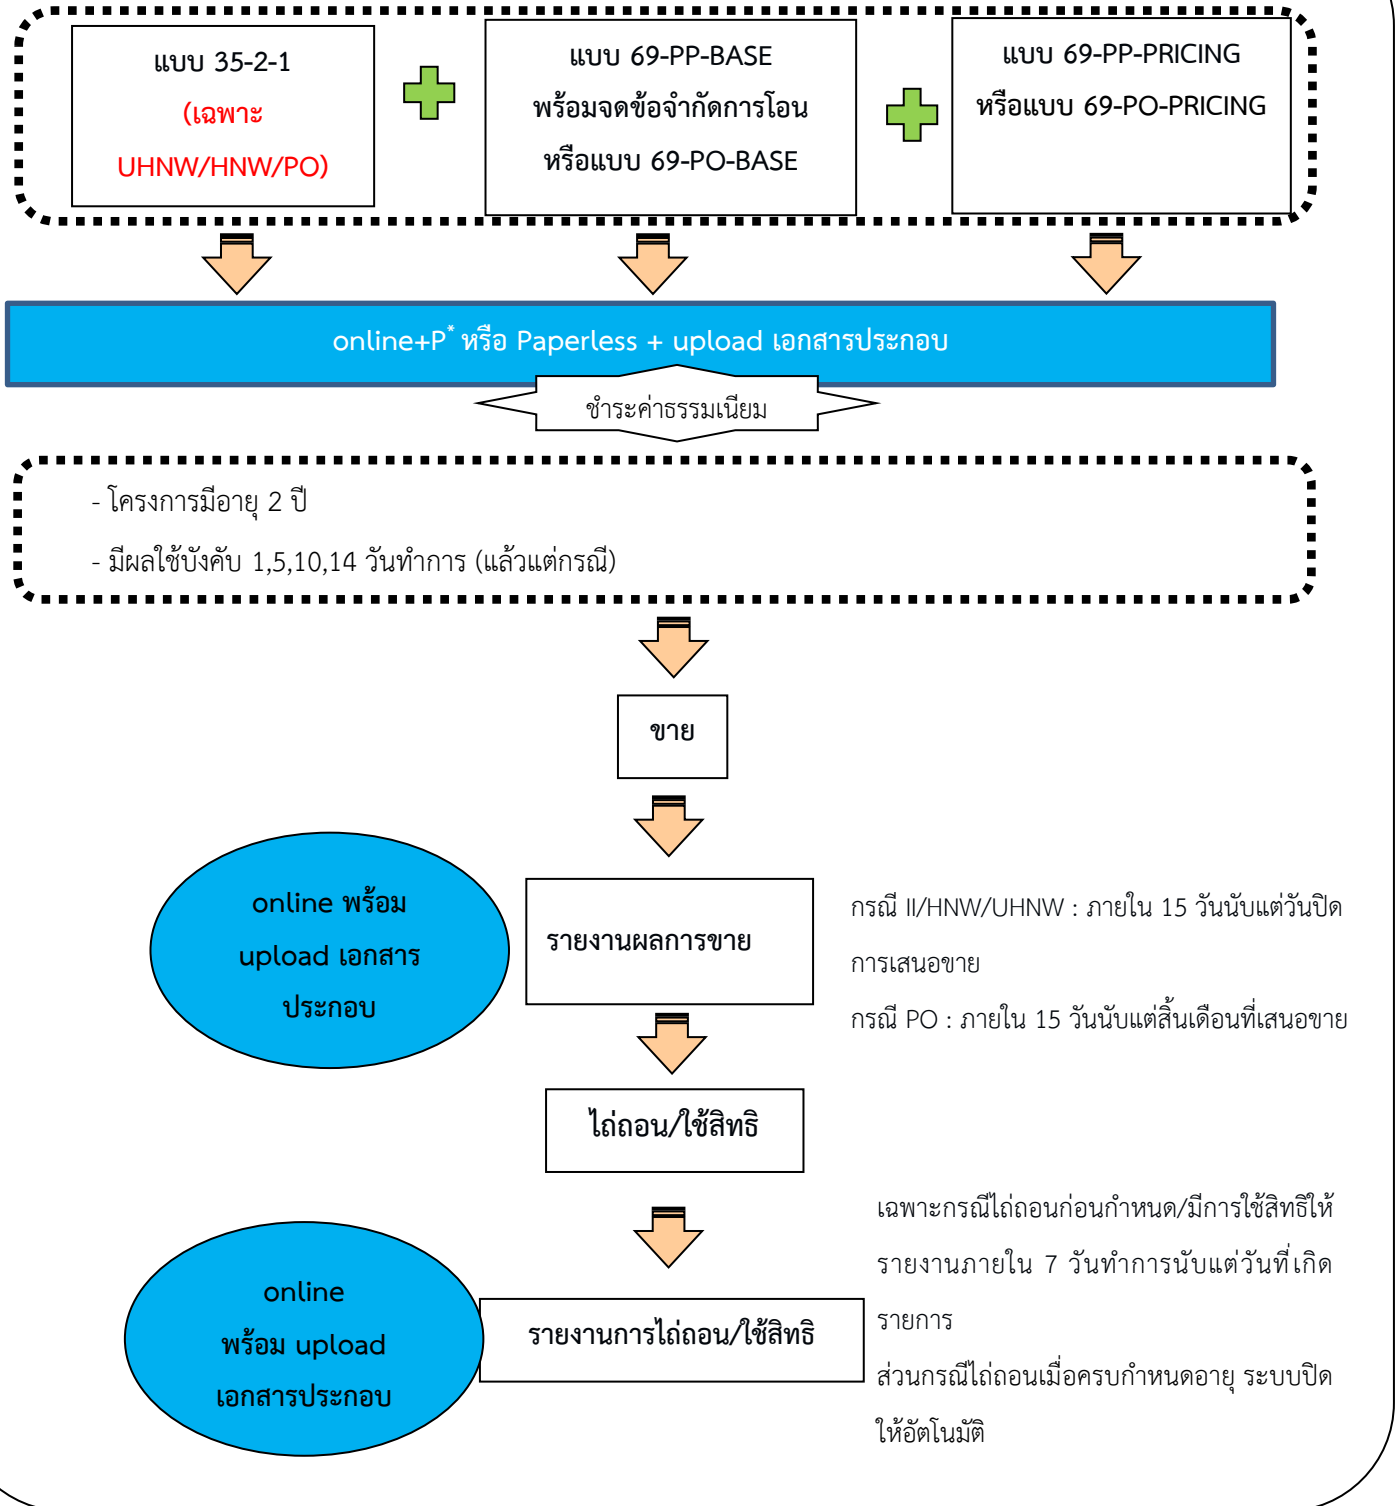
แบบ 35-2-1
(เฉพาะ
UHNW/HNW/PO)

แบบ 69-PP-BASE
พร้อมจดข้อจำกัดการโอน
หรือแบบ 69-PO-BASE

แบบ 69-PP-PRICING
หรือแบบ 69-PO-PRICING

online+P* หรือ Paperless + upload เอกสารประกอบ

ชำระค่าธรรมเนียม

- โครงการมีอายุ 2 ปี

- มีผลใช้บังคับ 1,5,10,14 วันทำการ (แล้วแต่กรณี)

ขาย

online พร้อม upload เอกสารประกอบ

รายงานผลการขาย

กรณี II/HNW/UHNW : ภายใน 15 วันนับแต่วันปิดการเสนอขาย

กรณี PO : ภายใน 15 วันนับแต่สิ้นเดือนที่เสนอขาย

ไถ่ถอน/ใช้สิทธิ

เฉพาะกรณีไถ่ถอนก่อนกำหนด/มีการใช้สิทธิให้รายงานภายใน 7 วันทำการนับแต่วันที่เกิดรายการ

ส่วนกรณีไถ่ถอนเมื่อครบกำหนดอายุ ระบบปิดให้อัตโนมัติ

online
พร้อม upload
เอกสารประกอบ

รายงานการไถ่ถอน/ใช้สิทธิ